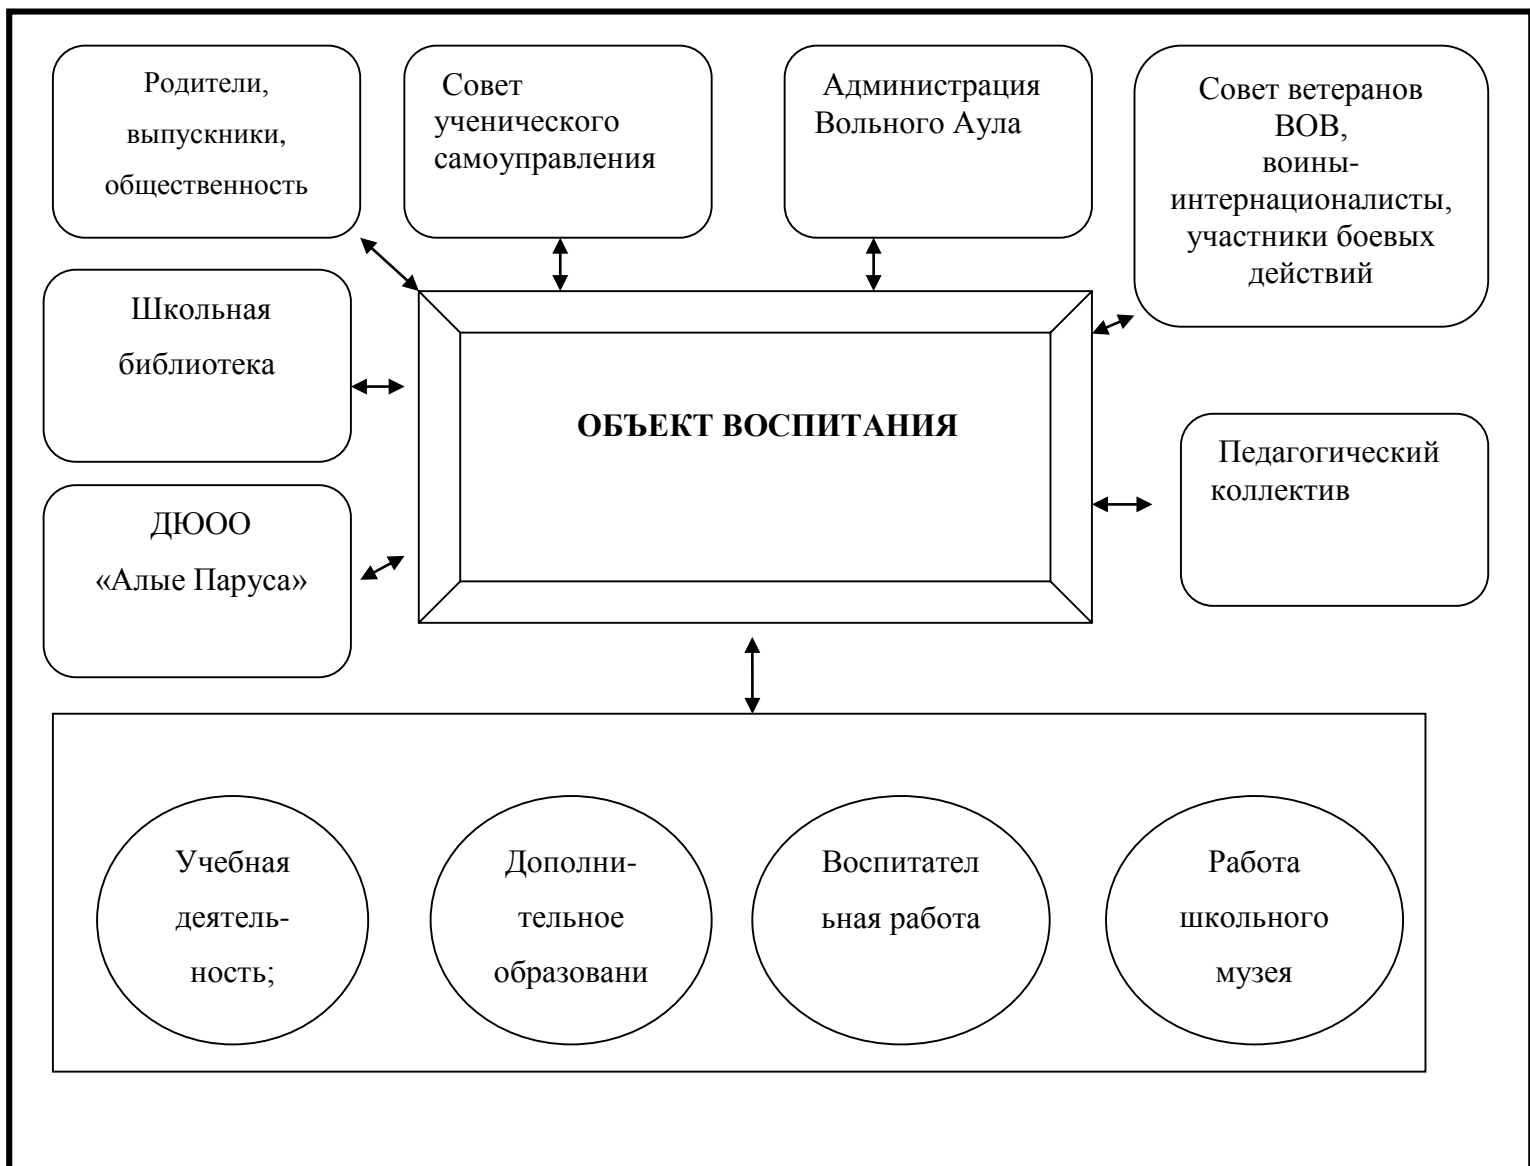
Родители, выпускники, общественность

Совет ученического самоуправления

Администрация Вольного Аула

Совет ветеранов ВОВ, воины-интернационалисты, участники боевых действий

Школьная библиотека

ОБЪЕКТ ВОСПИТАНИЯ

Педагогический коллектив

ДЮОО «Алые Паруса»

Учебная деятельность;

Дополнительное образовани

Воспитател ьная работа

Работа школьного музея